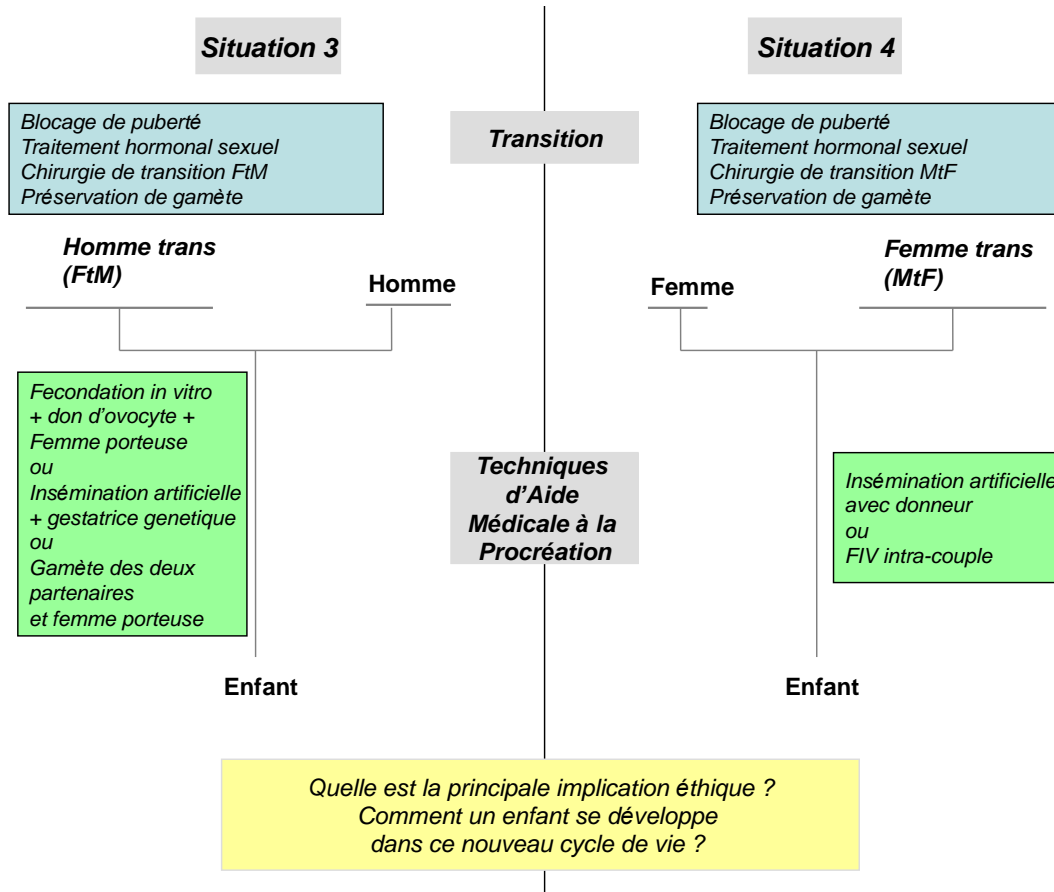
Situation 3

Situation 4

Blocage de puberté
Traitement hormonal sexuel
Chirurgie de transition FtM
Préservation de gamète

Transition

Blocage de puberté
Traitement hormonal sexuel
Chirurgie de transition MtF
Préservation de gamète

Homme trans (FtM)

Homme

Femme

Femme trans (MtF)

Fecondation in vitro + don d'ovocyte + Femme porteuse
ou
Insémination artificielle + gestatrice genetique
ou
Gamète des deux partenaires et femme porteuse

Techniques d'Aide Médicale à la Procréation

Insémination artificielle avec donneur
ou
FIV intra-couple

Enfant

Enfant

Quelle est la principale implication éthique ?
Comment un enfant se développe dans ce nouveau cycle de vie ?